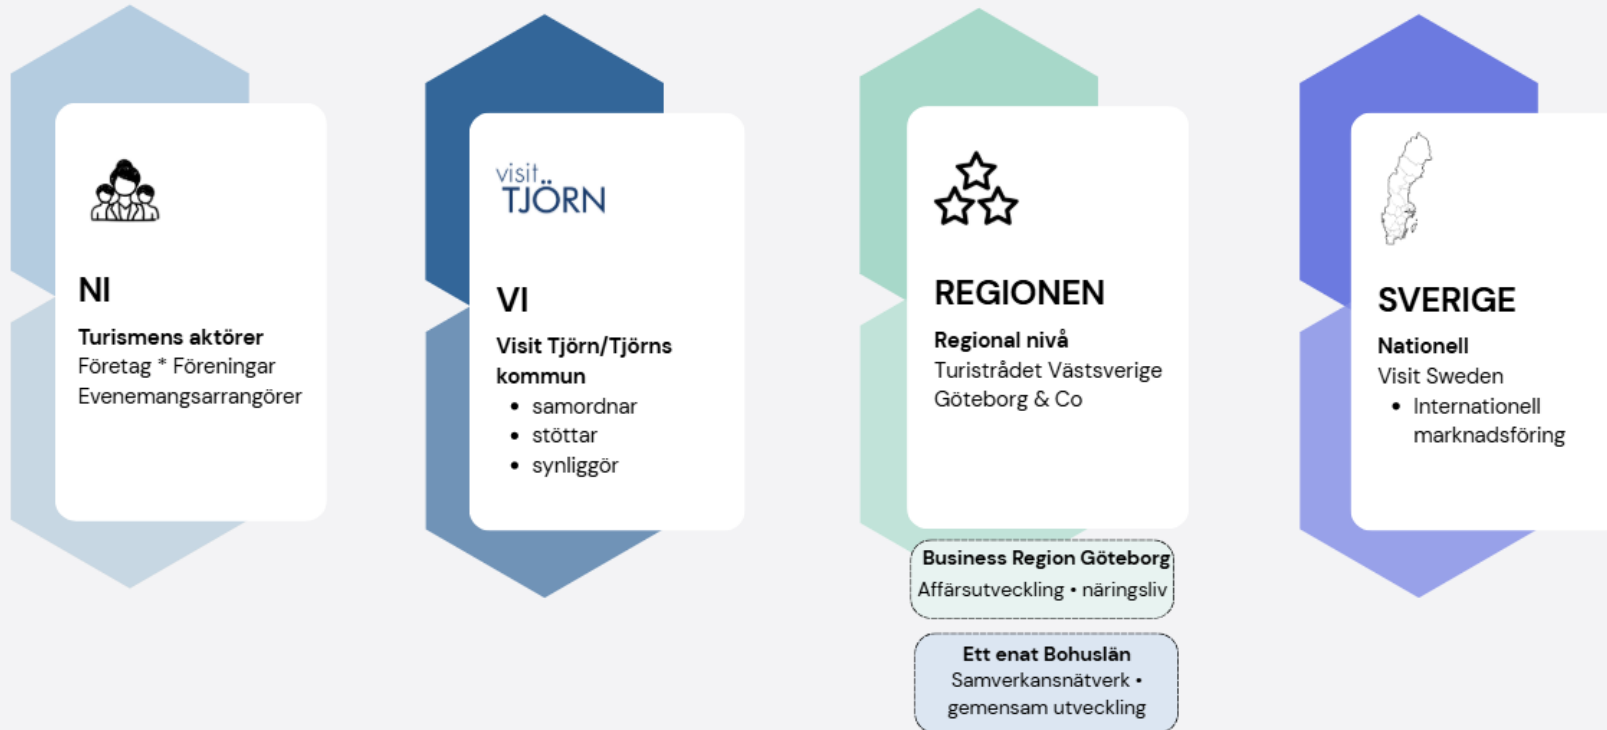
NI

**Turismens aktörer**
Företag * Föreningar
Evenemangsarrangörer

visit TJÖRN

VI

**Visit Tjörn/Tjörns kommun**
- samordnar
- stöttar
- synliggör

REGIONEN

**Regional nivå**
Turistrådet Västsverige
Göteborg & Co

**Business Region Göteborg**
Affärsutveckling • näringsliv

**Ett enat Bohuslän**
Samverkansnätverk • gemensam utveckling

SVERIGE

**Nationell**
Visit Sweden
- Internationell marknadsföring